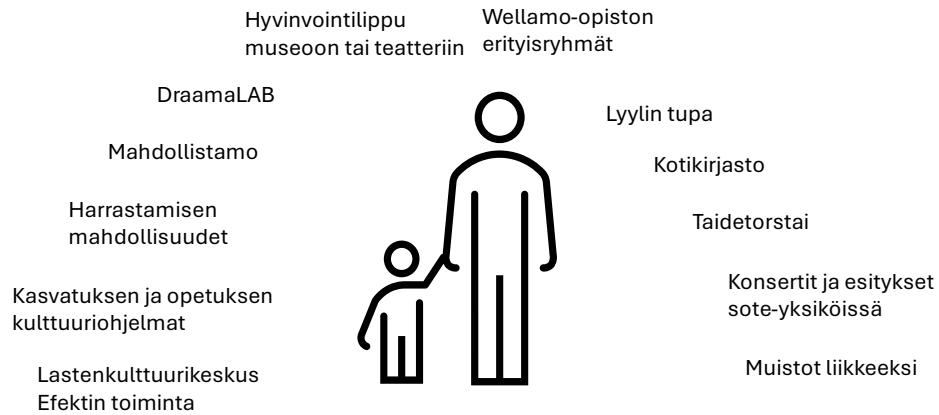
Hyvinvointilippu museoon tai teatteriin

Wellamo-opiston erityisryhmät

DraamaLAB

Lyylin tupa

Mahdollistamo

Kotikirjasto

Harrastamisen mahdollisuudet

Taidetorstai

Kasvatuksen ja opetuksen kulttuuriohjelmat

Konsertit ja esitykset sote-yksiköissä

Lastenkulttuurikeskus Efektin toiminta

Muistot liikkeeksi